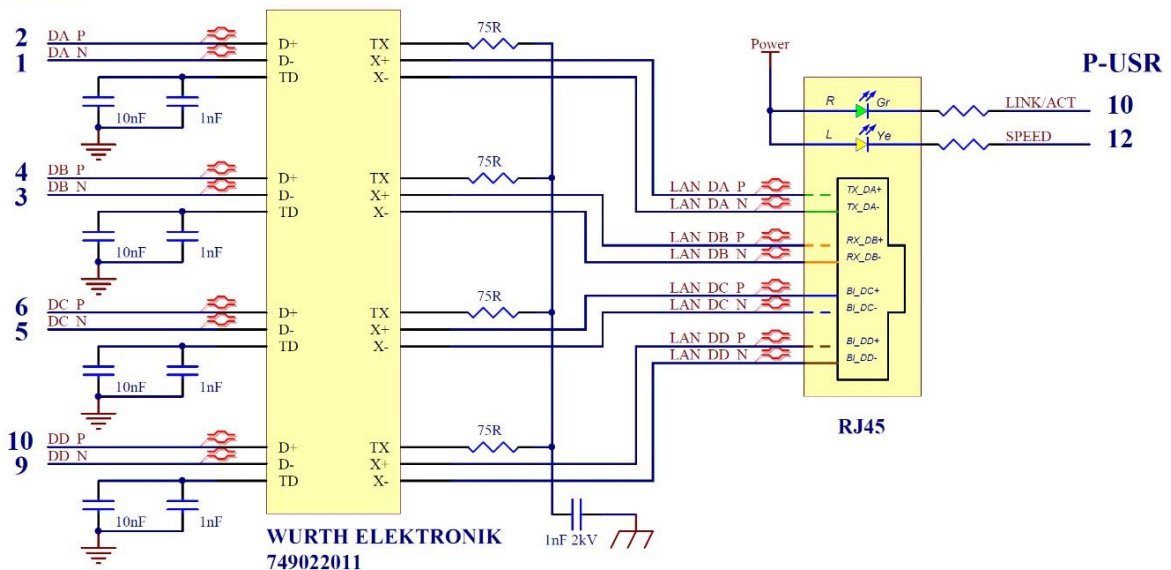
2 DA P
1 DA N
D+ TX
D- X+
TD X-
75R
10nF 1nF

4 DB P
3 DB N
D+ TX
D- X+
TD X-
75R
10nF 1nF

6 DC P
5 DC N
D+ TX
D- X+
TD X-
75R
10nF 1nF

10 DD P
9 DD N
D+ TX
D- X+
TD X-
75R
10nF 1nF

WURTH ELEKTRONIK
749022011

1nF 2kV

Power
P-USR
R Gr LINK/ACT 10
L Ye SPEED 12

LAN DA P TX_DA+
LAN DA N TX_DA-
LAN DB P RX_DB+
LAN DB N RX_DB-
LAN DC P BI_DC+
LAN DC N BI_DC-
LAN DD P BI_DD+
LAN DD N BI_DD-

RJ45